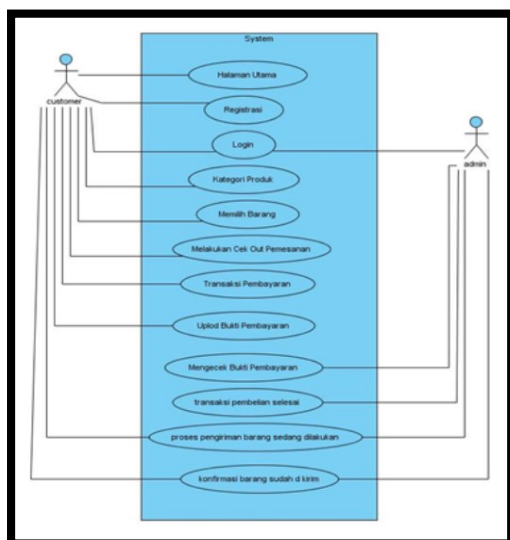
System

customer

admin

Halaman Utama

Registrasi

Login

Kategori Produk

Memilih Barang

Melakukan Cek Out Pemesanan

Transaksi Pembayaran

Uplod Bukti Pembayaran

Mengecek Bukti Pembayaran

transaksi pembelian selesai

proses pengiriman barang sedang dilakukan

konfirmasi barang sudah d kirim